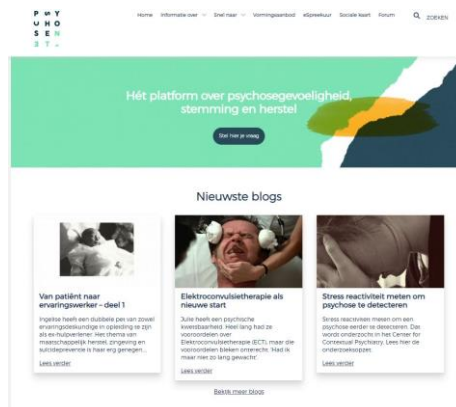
P S Y
C H O
S E N
E T .

Home Informatie over Snel naar Vormingsaanbod eSpreekuur Sociale kaart Forum ZOEKEN

Hét platform over psychosegevoeligheid, stemming en herstel

Stel hier je vraag

Nieuwste blogs

Van patiënt naar ervaringswerker – deel 1

Ingelise heeft een dubbele pet van zowel ervaringsdeskundige in opleiding se zijn als ex-hulpverlener. Het thema van maatschappelijk herstel, zingeving en suïcidepreventie is haar eng genegen...

Lees verder

Elektroconvulsietherapie als nieuwe start

Julie heeft een psychose kwetsbaarheid. Heel lang had ze vooroordelen over Elektroconvulsietherapie (ECT), maar die vooroordelen bleken onterecht. 'Had ik maar niet zo lang gewacht'

Lees verder

Stress reactiviteit meten om psychose te detecteren

Stress reactiviteit meten om een psychose eerder te detecteren. Dat wordt onderzocht in het Center for Contextual Psychiatry. Lees hier de onderzoeksoper.

Lees verder

Bekijk meer blogs